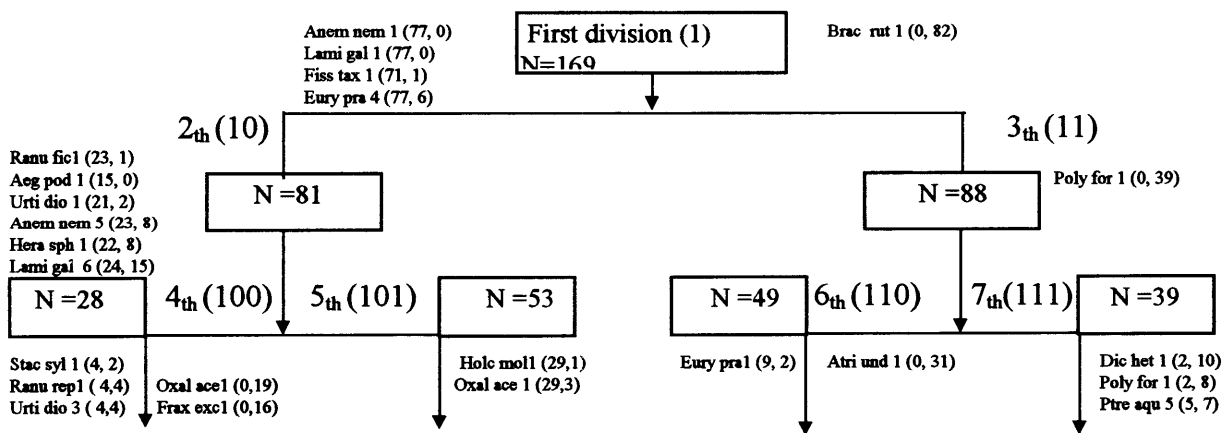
Anem nem 1 (77, 0)
Lami gal 1 (77, 0)
Fiss tax 1 (71, 1)
Eury pra 4 (77, 6)

First division (1)
N=169

Brac rut 1 (0, 82)

$2_{th}$ (10)

$3_{th}$ (11)

Ranu fic1 (23, 1)
Aeg pod 1 (15, 0)
Urti dio 1 (21, 2)
Anem nem 5 (23, 8)
Hera sph 1 (22, 8)
Lami gal 6 (24, 15)

N =81

N =88

Poly for 1 (0, 39)

N =28

$4_{th}$ (100)

$5_{th}$ (101)

N =53

N =49

$6_{th}$ (110)

$7_{th}$(111)

N =39

Stac syl 1 (4, 2)
Ranu rep1 ( 4,4)
Urti dio 3 ( 4,4)

Oxal ace1 (0,19)
Frax exc1 (0,16)

Holc mol1 (29,1)
Oxal ace 1 (29,3)

Eury pra1 (9, 2)

Atri und 1 (0, 31)

Dic het 1 (2, 10)
Poly for 1 (2, 8)
Ptre aqu 5 (5, 7)